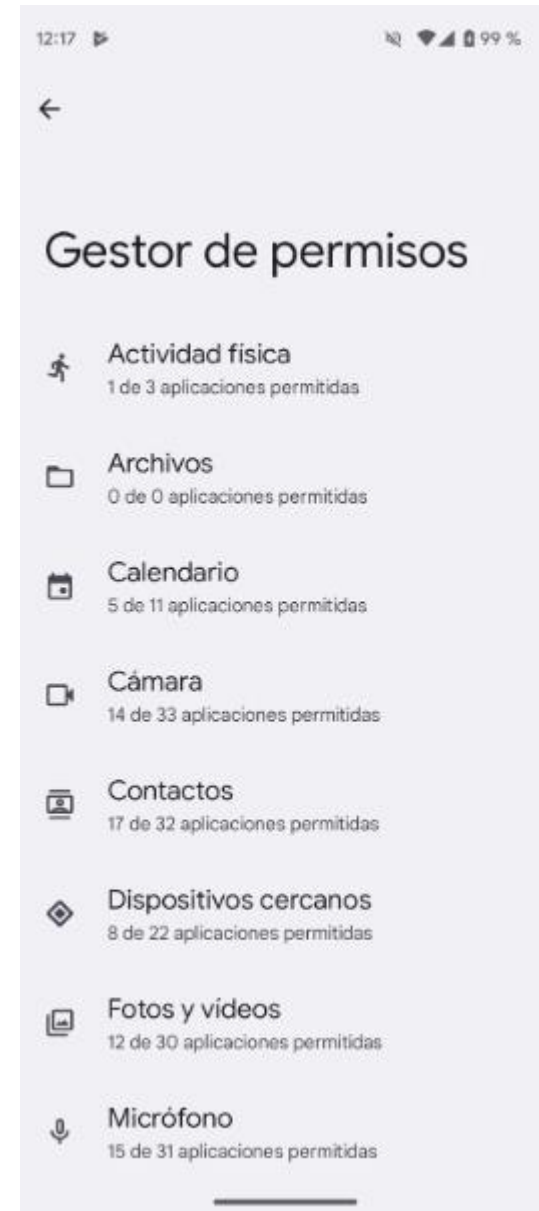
12:17

99 %

Gestor de permisos

Actividad física
1 de 3 aplicaciones permitidas

Archivos
0 de 0 aplicaciones permitidas

Calendario
5 de 11 aplicaciones permitidas

Cámara
14 de 33 aplicaciones permitidas

Contactos
17 de 32 aplicaciones permitidas

Dispositivos cercanos
8 de 22 aplicaciones permitidas

Fotos y vídeos
12 de 30 aplicaciones permitidas

Micrófono
15 de 31 aplicaciones permitidas